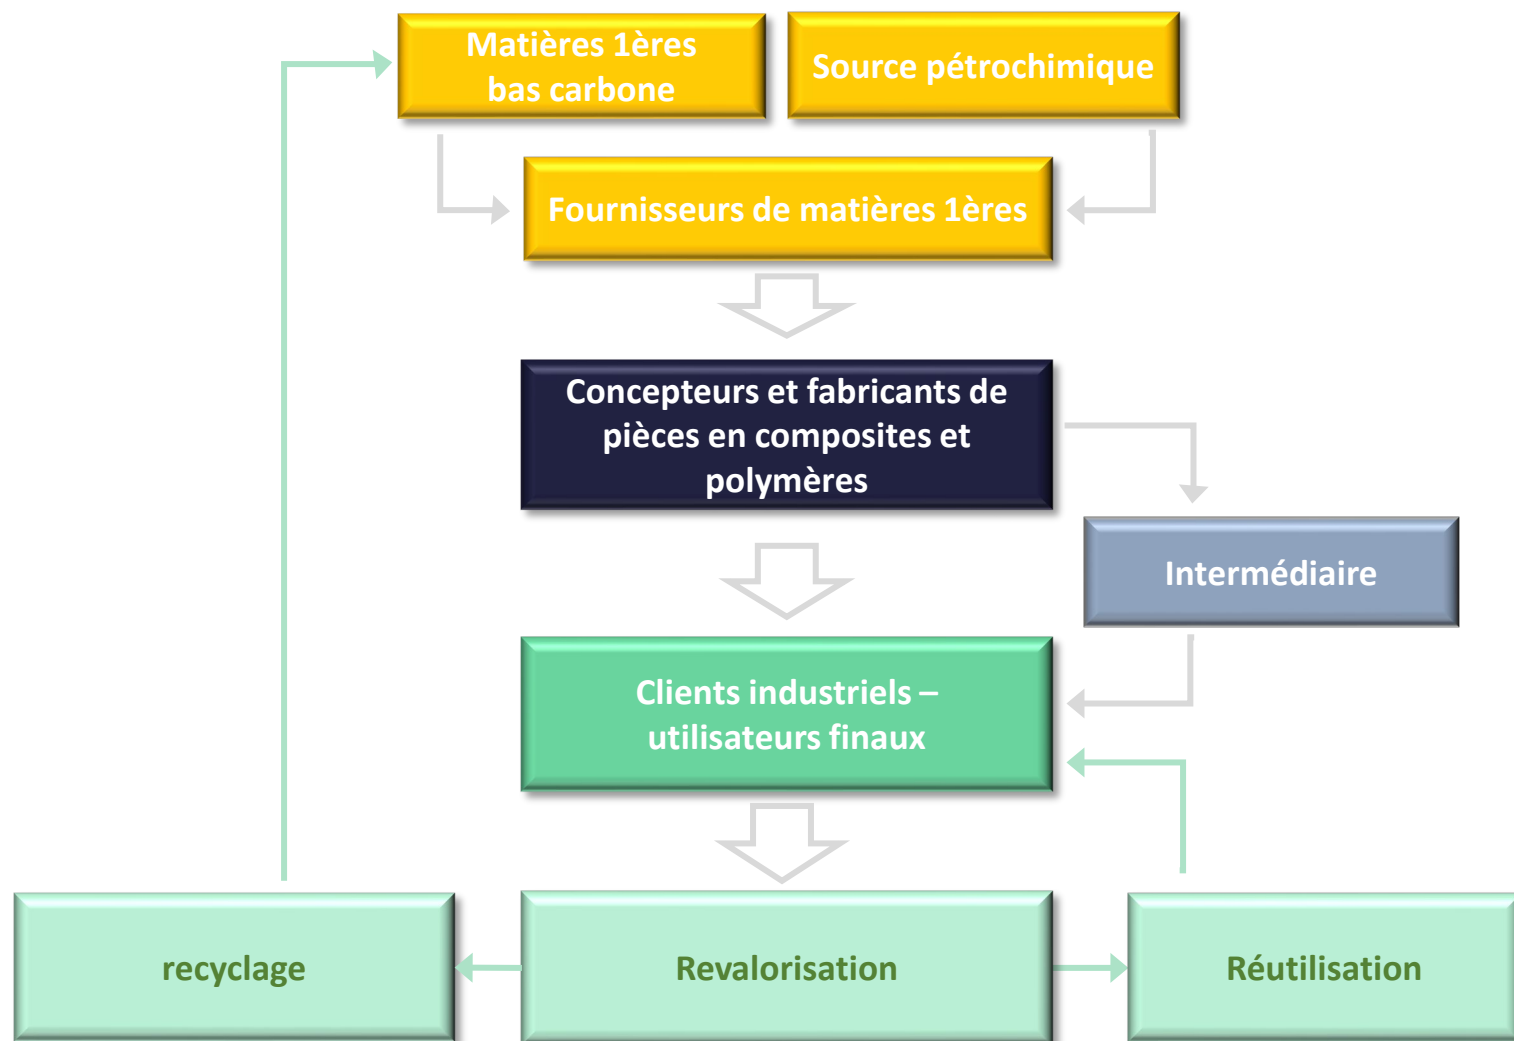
Matières 1ères bas carbone

Source pétrochimique

Fournisseurs de matières 1ères

Concepteurs et fabricants de pièces en composites et polymères

Intermédiaire

Clients industriels – utilisateurs finaux

recyclage

Revalorisation

Réutilisation